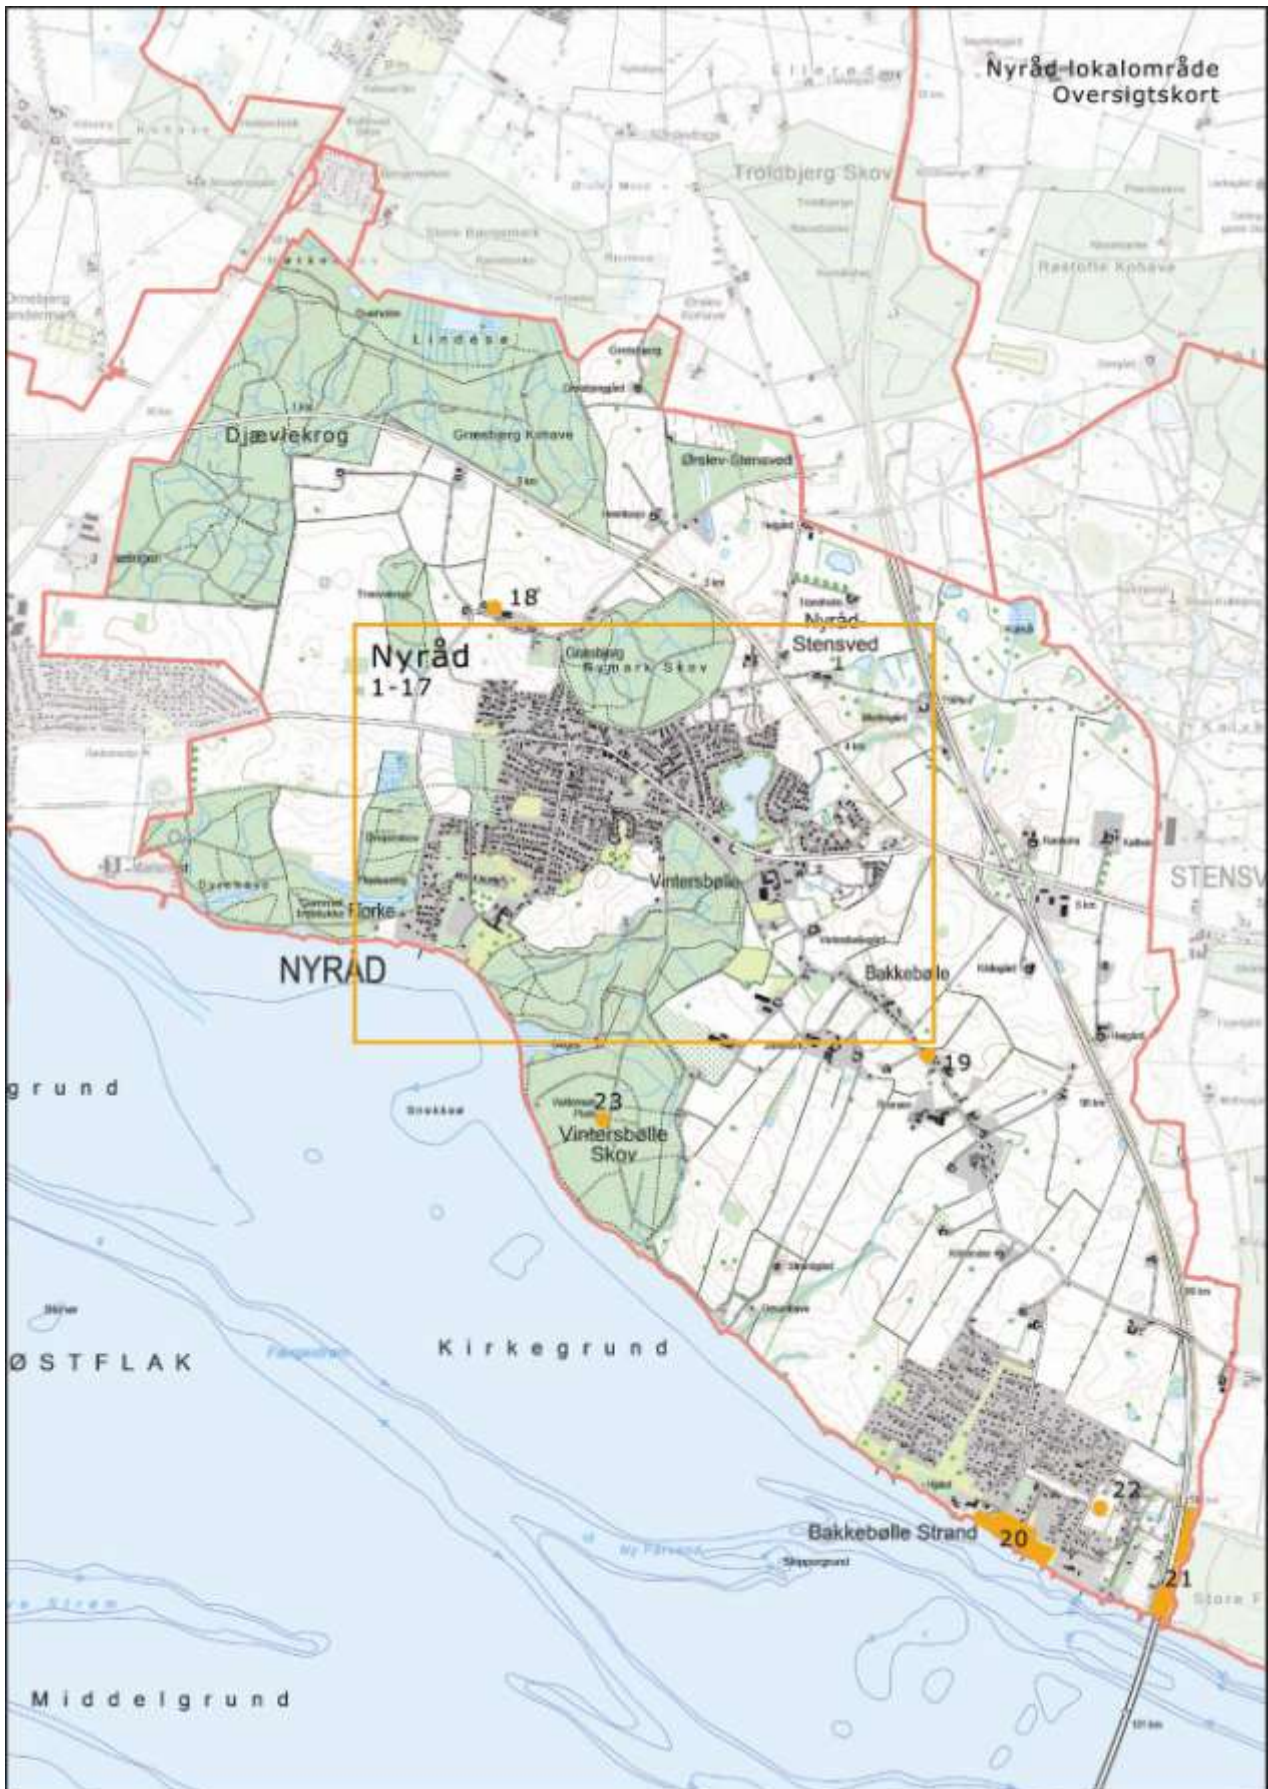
Nyråd lokalområde
Oversigtskort

Ellerød
Troldbjerg Skov
Røstofte Kohave
Lindesø
Djævlekrog
Græsbjerg Kohave
Ørslev-Stensved
18
Nyråd
1-17
Græsbjerg Rygmark Skov
Nyråd-Stensved
Vintersbølle
Flore
NYRÅD
Bakkebølle
STENSV
19
grund
23
Vintersbølle Skov
ØSTFLAK
Kirkegrund
22
Bakkebølle Strand
20
21
Middelgrund